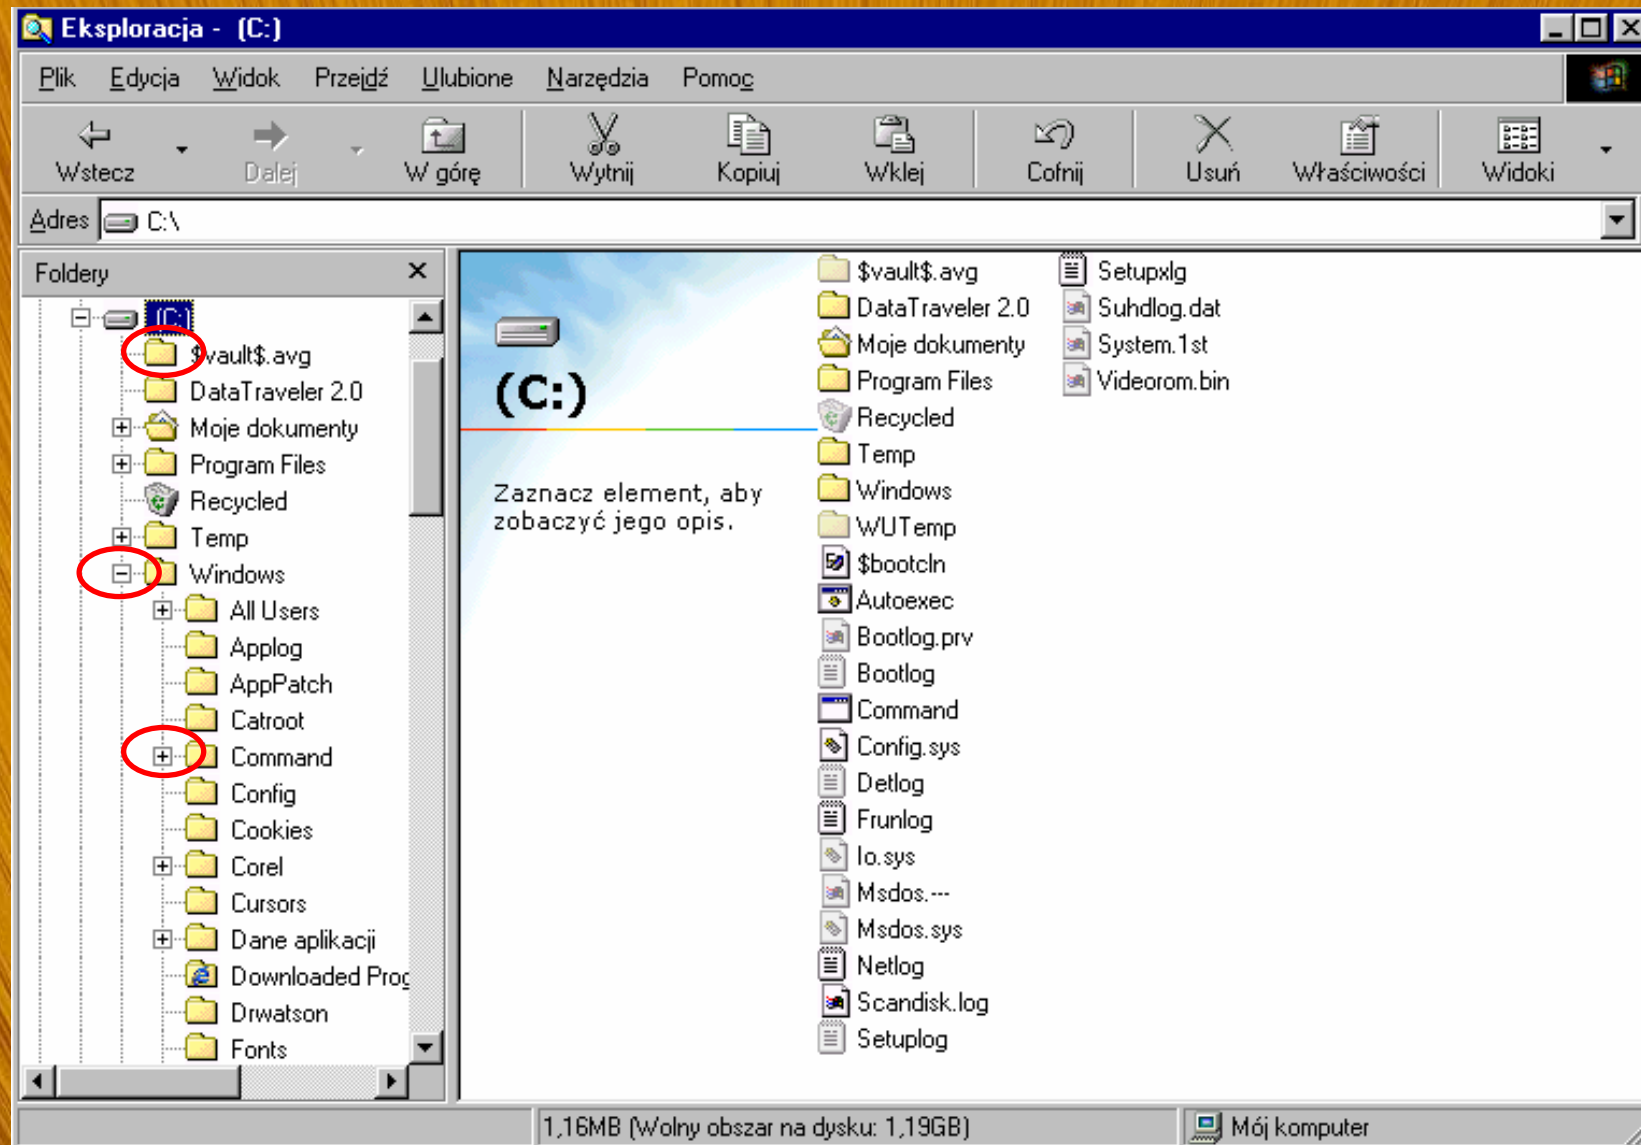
Eksploracja - (C:)

Plik Edycja Widok Przejdź Ulubione Narzędzia Pomoc

Wstecz Dalej W górę Wytnij Kopiuj Wklej Cofnij Usuń Właściwości Widoki

Adres C:\

Foldery

(C:)
$vault$.avg
DataTraveler 2.0
Moje dokumenty
Program Files
Recycled
Temp
Windows
All Users
Applog
AppPatch
Catroot
Command
Config
Cookies
Corel
Cursors
Dane aplikacji
Downloaded Prog
Drwatson
Fonts

(C:)

Zaznacz element, aby zobaczyć jego opis.

$vault$.avg
DataTraveler 2.0
Moje dokumenty
Program Files
Recycled
Temp
Windows
WUTemp
$bootcln
Autoexec
Bootlog.prv
Bootlog
Command
Config.sys
Detlog
Frunlog
Io.sys
Msdos.---
Msdos.sys
Netlog
Scandisk.log
Setuplog

Setupxlg
Suhdlog.dat
System.1st
Videorom.bin

1,16MB (Wolny obszar na dysku: 1,19GB) Mój komputer